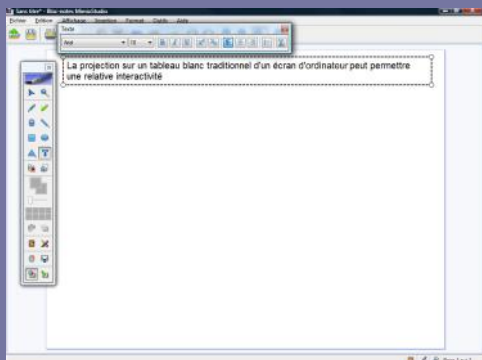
Sans titre* - Bloc-notes MimioStudio

Fichier Édition Affichage Insertion Format Outils Aide

Texte

Arial 18 B I U

La projection sur un tableau blanc traditionnel d'un écran d'ordinateur peut permettre une relative interactivité